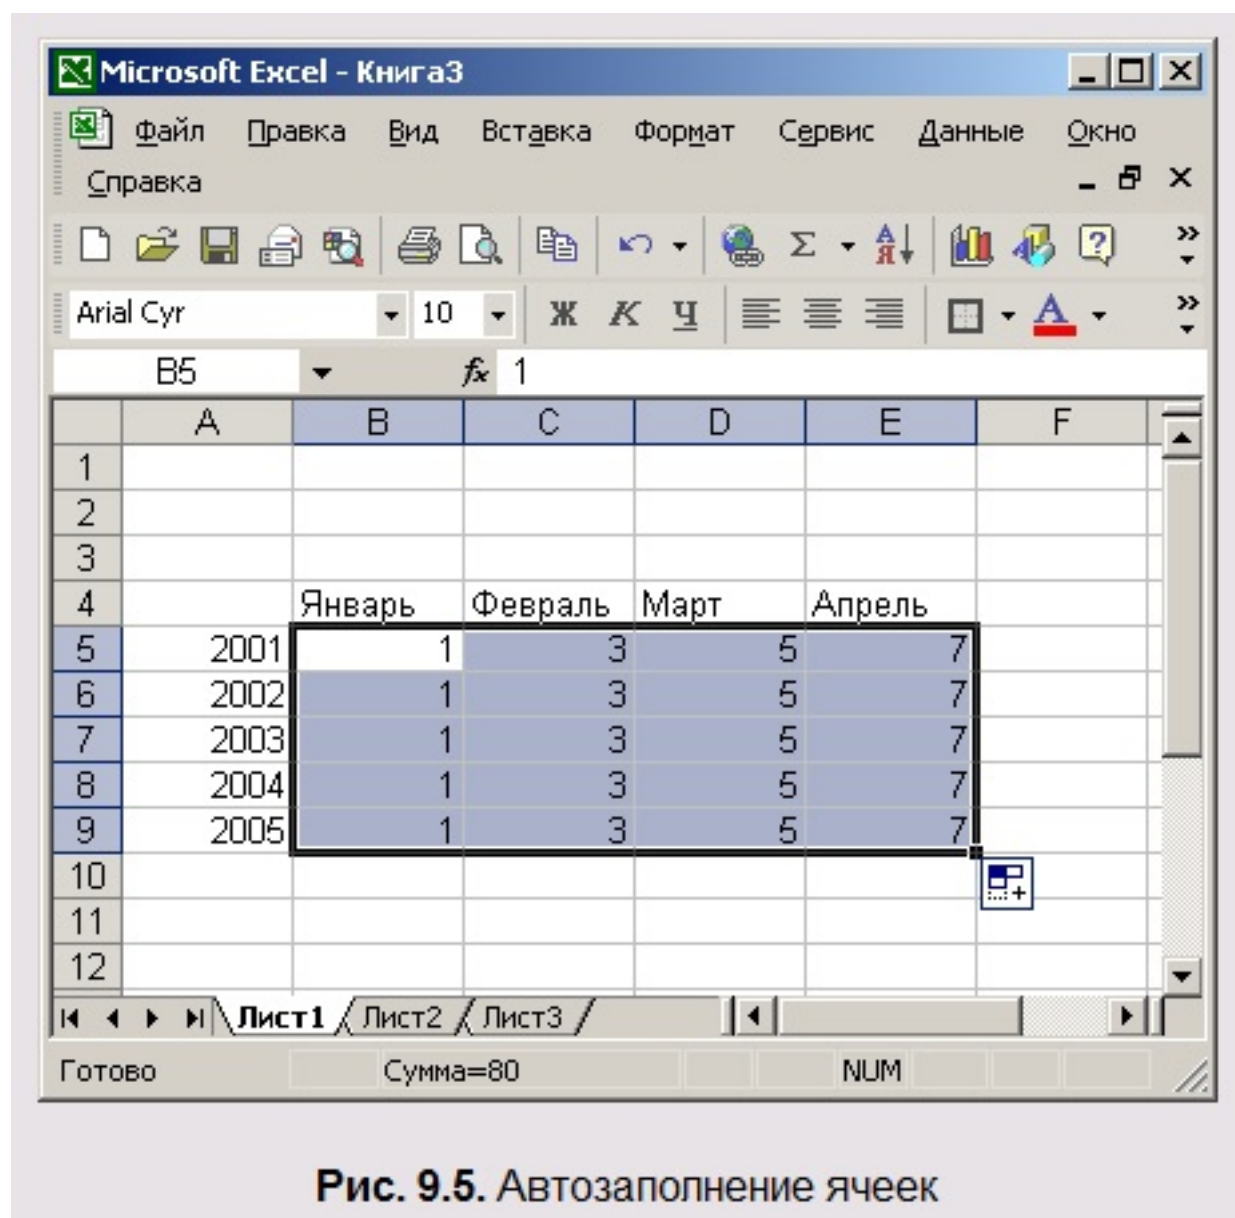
Microsoft Excel - Книга3

Файл Правка Вид Вставка Формат Сервис Данные Окно Справка

Arial Cyr 10 Ж К Ч

B5 $f_x$ 1

| | A | B | C | D | E | F |
|---|---|---|---|---|---|---|
| 1 | | | | | | |
| 2 | | | | | | |
| 3 | | | | | | |
| 4 | | Январь | Февраль | Март | Апрель | |
| 5 | 2001 | 1 | 3 | 5 | 7 | |
| 6 | 2002 | 1 | 3 | 5 | 7 | |
| 7 | 2003 | 1 | 3 | 5 | 7 | |
| 8 | 2004 | 1 | 3 | 5 | 7 | |
| 9 | 2005 | 1 | 3 | 5 | 7 | |
| 10 | | | | | | |
| 11 | | | | | | |
| 12 | | | | | | |

Лист1 Лист2 Лист3

Готово Сумма=80 NUM

Рис. 9.5. Автозаполнение ячеек